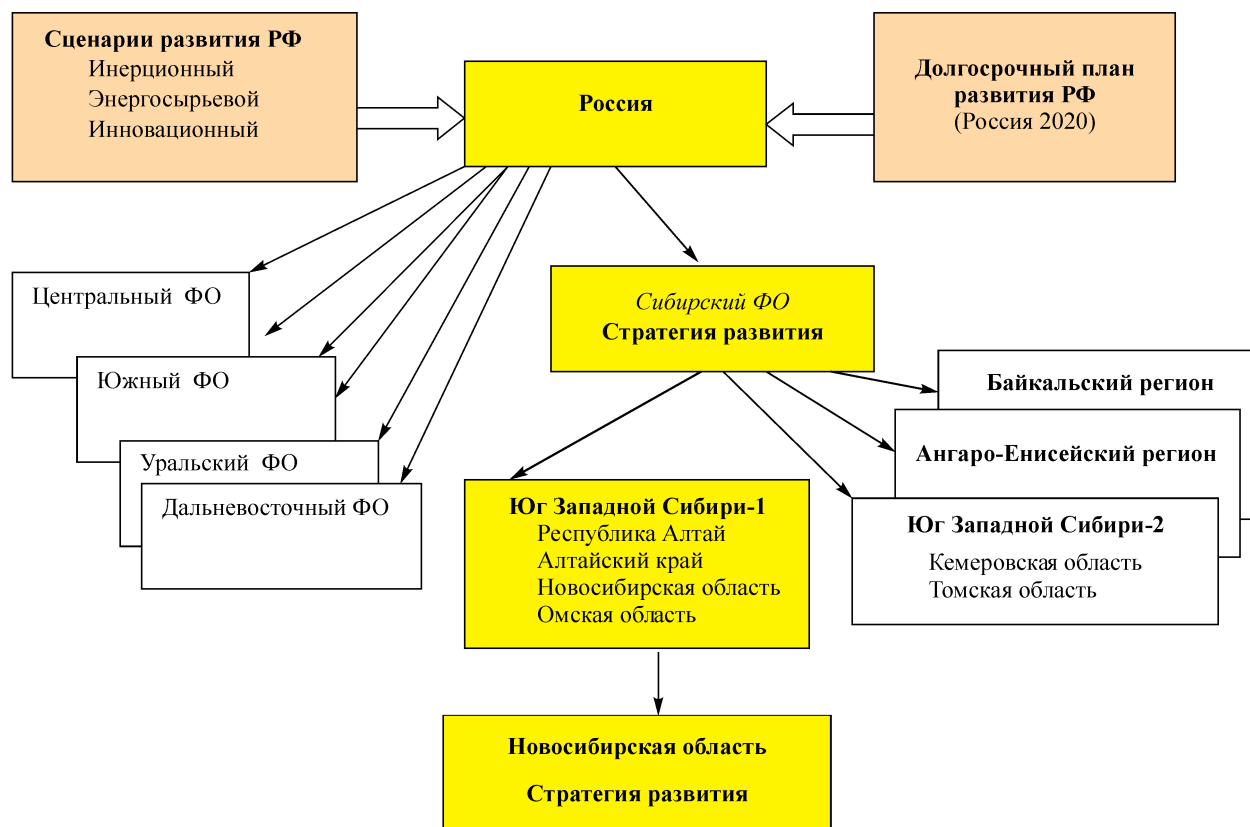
Сценарии развития РФ
Инерционный
Энергосырьевой
Инновационный

Россия

Долгосрочный план развития РФ
(Россия 2020)

Центральный ФО

Южный ФО

Уральский ФО

Дальневосточный ФО

Сибирский ФО
Стратегия развития

Байкальский регион

Ангаро-Енисейский регион

Юг Западной Сибири-2
Кемеровская область
Томская область

Юг Западной Сибири-1
Республика Алтай
Алтайский край
Новосибирская область
Омская область

Новосибирская область

Стратегия развития